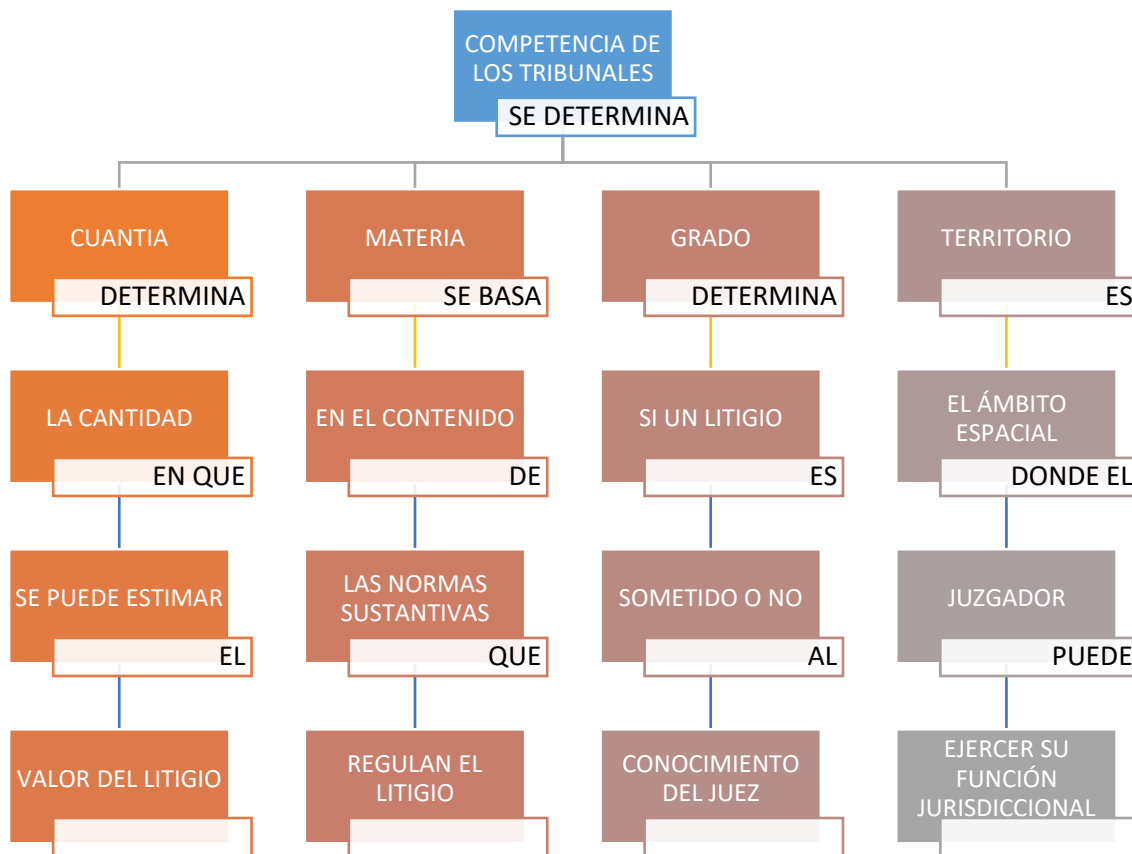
COMPETENCIA DE LOS TRIBUNALES
SE DETERMINA

CUANTIA
DETERMINA
LA CANTIDAD
EN QUE
SE PUEDE ESTIMAR
EL
VALOR DEL LITIGIO

MATERIA
SE BASA
EN EL CONTENIDO
DE
LAS NORMAS SUSTANTIVAS
QUE
REGULAN EL LITIGIO

GRADO
DETERMINA
SI UN LITIGIO
ES
SOMETIDO O NO
AL
CONOCIMIENTO DEL JUEZ

TERRITORIO
ES
EL ÁMBITO ESPACIAL
DONDE EL
JUZGADOR
PUEDE
EJERCER SU FUNCIÓN JURISDICCIONAL